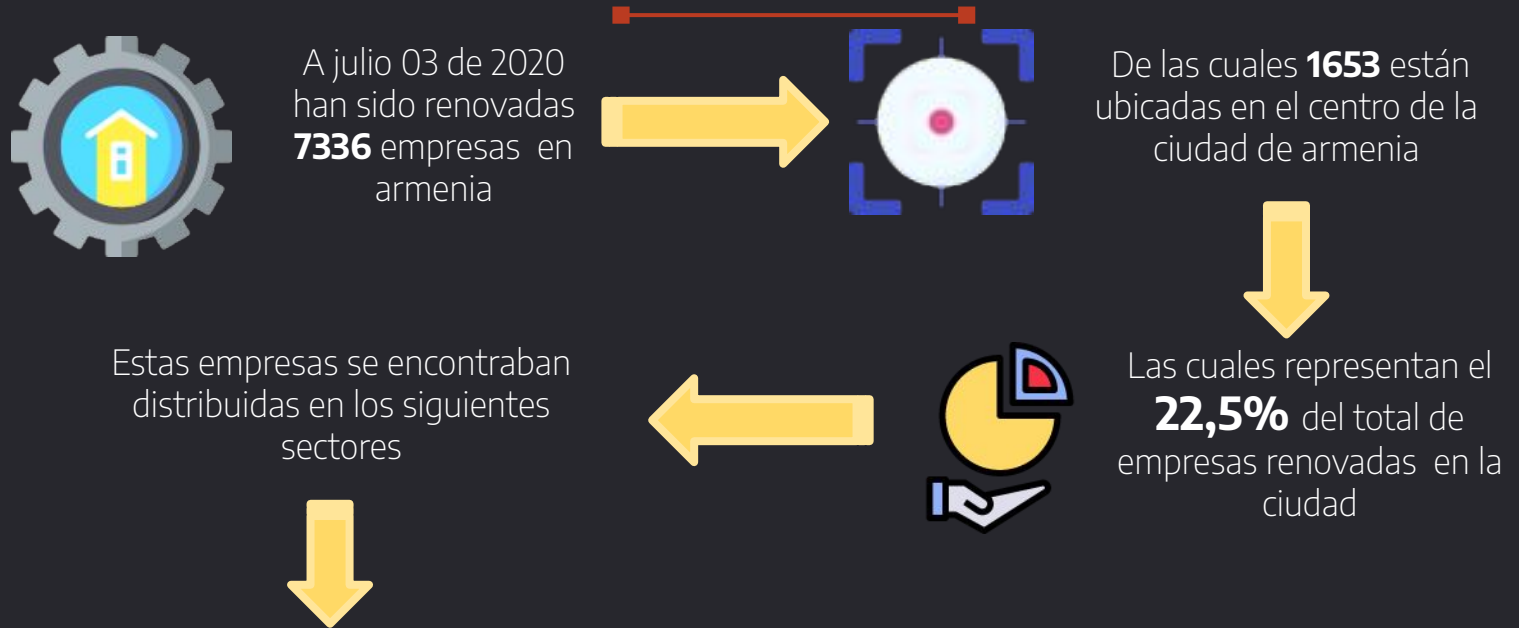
A julio 03 de 2020 han sido renovadas **7336** empresas en armenia

De las cuales **1653** están ubicadas en el centro de la ciudad de armenia

Las cuales representan el **22,5%** del total de empresas renovadas en la ciudad

Estas empresas se encontraban distribuidas en los siguientes sectores